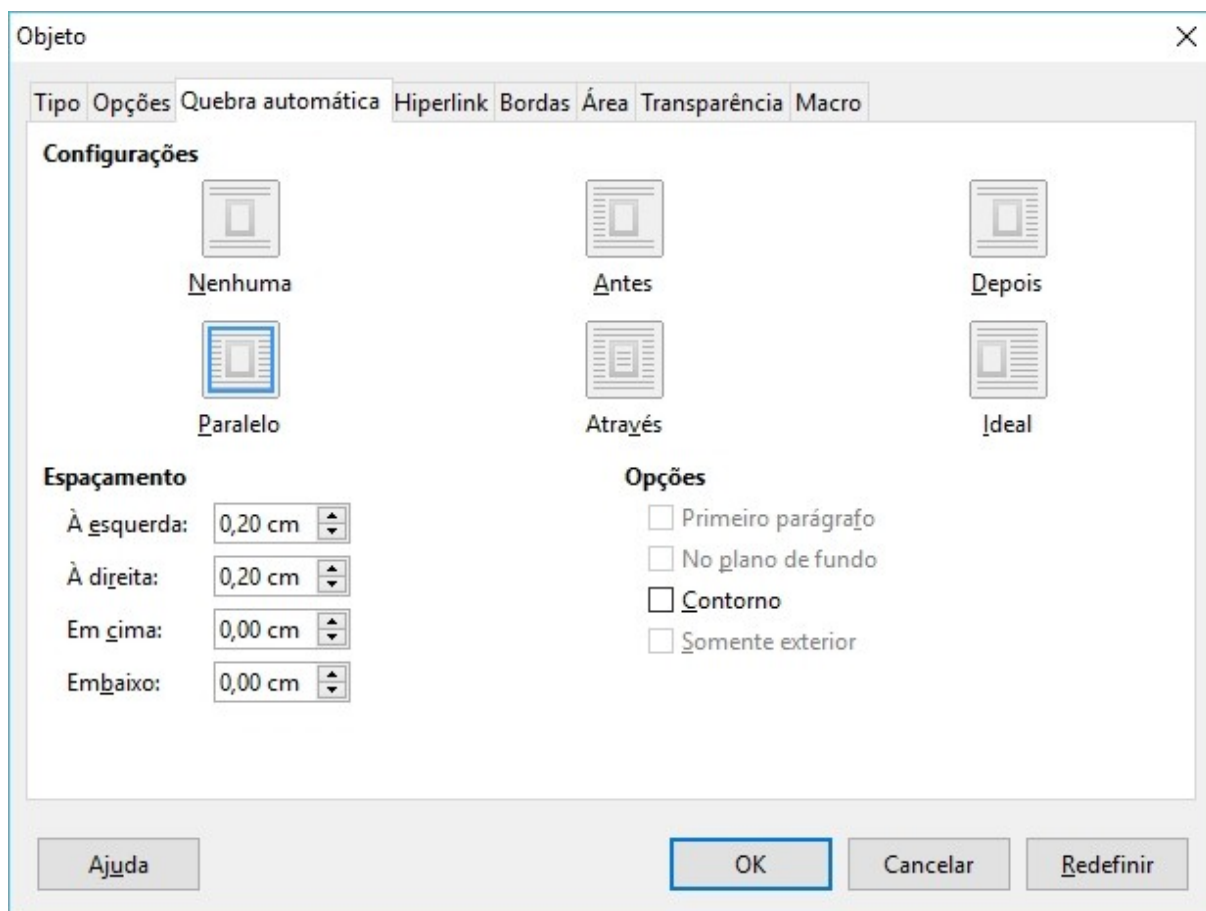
Objeto

Tipo | Opções | Quebra automática | Hiperlink | Bordas | Área | Transparência | Macro

Configurações

Nenhuma

Antes

Depois

Paralelo

Através

Ideal

Espaçamento

À esquerda: 0,20 cm

À direita: 0,20 cm

Em cima: 0,00 cm

Embaixo: 0,00 cm

Opções

Primeiro parágrafo

No plano de fundo

Contorno

Somente exterior

Ajuda

OK

Cancelar

Redefinir